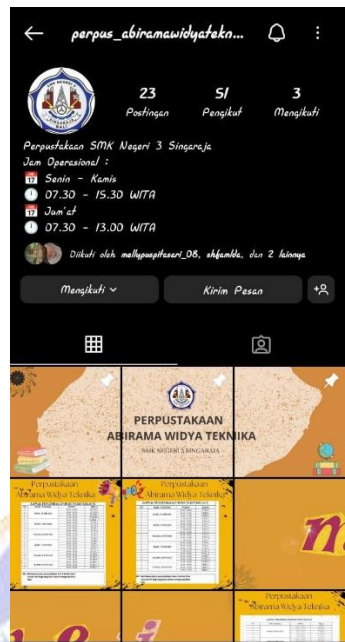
perpus_abiramawidyateskn...

23
Postingan

51
Pengikut

3
Mengikuti

SMK NEGERI 3 SINGARAJA

Perpustakaan SMK Negeri 3 Singaraja
Jam Operasional :
17 Senin - Kamis
07.30 - 15.30 WITA
17 Jum'at
07.30 - 13.00 WITA

Diikuti oleh mellypuspitasari_08, shfamlda, dan 2 lainnya

Mengikuti
Kirim Pesan

PERPUSTAKAAN
ABIRAMA WIDYA TEKNIKA
SMK NEGERI 3 SINGARAJA

Perpustakaan
Abirama Widya Teknika

Perpustakaan
Abirama Widya Teknika

Perpustakaan
Abirama Widya Teknika